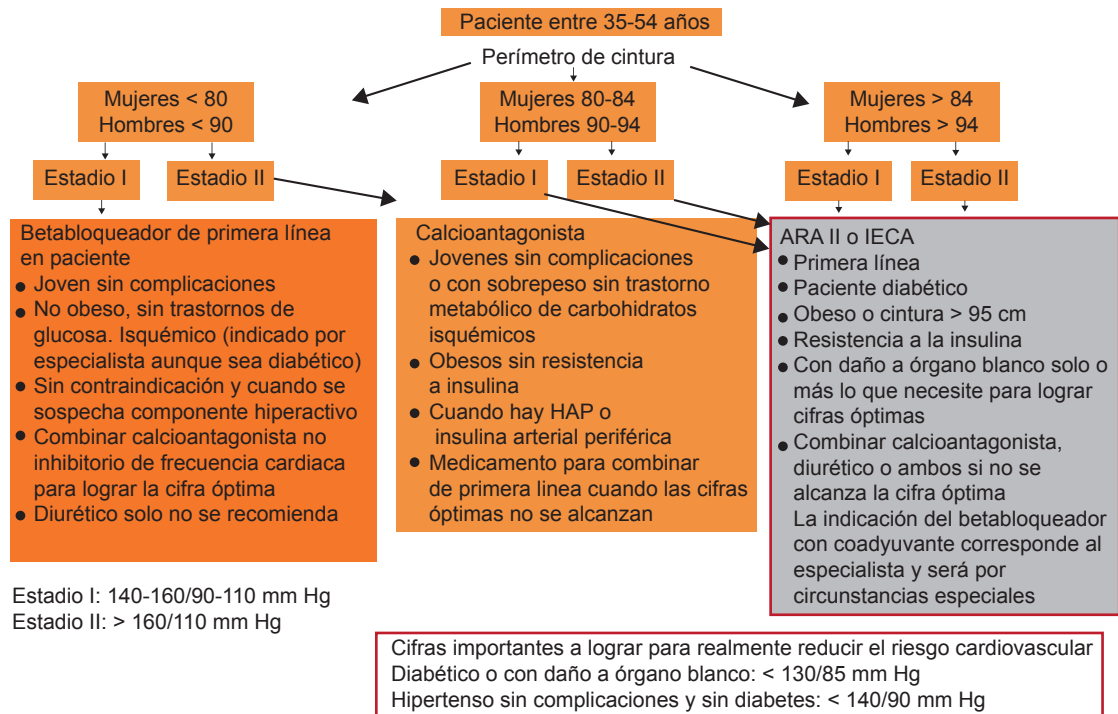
Paciente entre 35-54 años

Perímetro de cintura

Mujeres < 80
Hombres < 90

Mujeres 80-84
Hombres 90-94

Mujeres > 84
Hombres > 94

Estadio I

Estadio II

Estadio I

Estadio II

Estadio I

Estadio II

Betabloqueador de primera línea en paciente
- Joven sin complicaciones
- No obeso, sin trastornos de glucosa. Isquémico (indicado por especialista aunque sea diabético)
- Sin contraindicación y cuando se sospecha componente hiperactivo
- Combinar calcioantagonista no inhibitorio de frecuencia cardiaca para lograr la cifra óptima
- Diurético solo no se recomienda

Calcioantagonista
- Jovenes sin complicaciones o con sobrepeso sin trastorno metabólico de carbohidratos isquémicos
- Obesos sin resistencia a insulina
- Cuando hay HAP o insulina arterial periférica
- Medicamento para combinar de primera linea cuando las cifras óptimas no se alcanzan

ARA II o IECA
- Primera línea
- Paciente diabético
- Obeso o cintura > 95 cm
- Resistencia a la insulina
- Con daño a órgano blanco solo o más lo que necesite para lograr cifras óptimas
- Combinar calcioantagonista, diurético o ambos si no se alcanza la cifra óptima
La indicación del betabloqueador con coadyuvante corresponde al especialista y será por circunstancias especiales

Estadio I: 140-160/90-110 mm Hg
Estadio II: > 160/110 mm Hg

Cifras importantes a lograr para realmente reducir el riesgo cardiovascular
Diabético o con daño a órgano blanco: < 130/85 mm Hg
Hipertenso sin complicaciones y sin diabetes: < 140/90 mm Hg